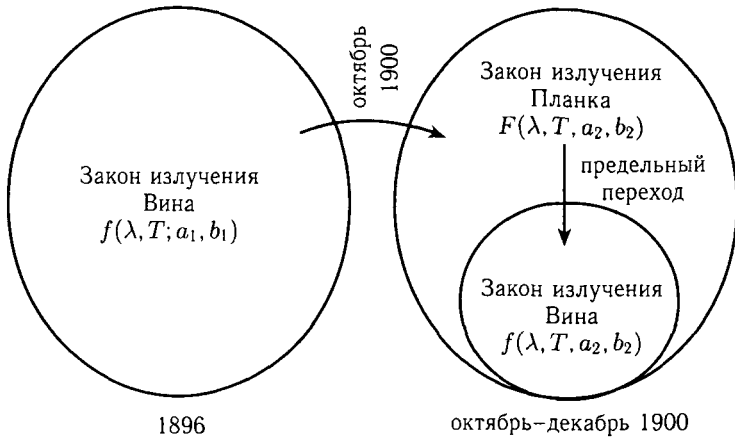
Закон излучения Вина $f(\lambda, T; a_1, b_1)$

1896

октябрь 1900

Закон излучения Планка $F(\lambda, T, a_2, b_2)$

предельный переход

Закон излучения Вина $f(\lambda, T, a_2, b_2)$

октябрь–декабрь 1900